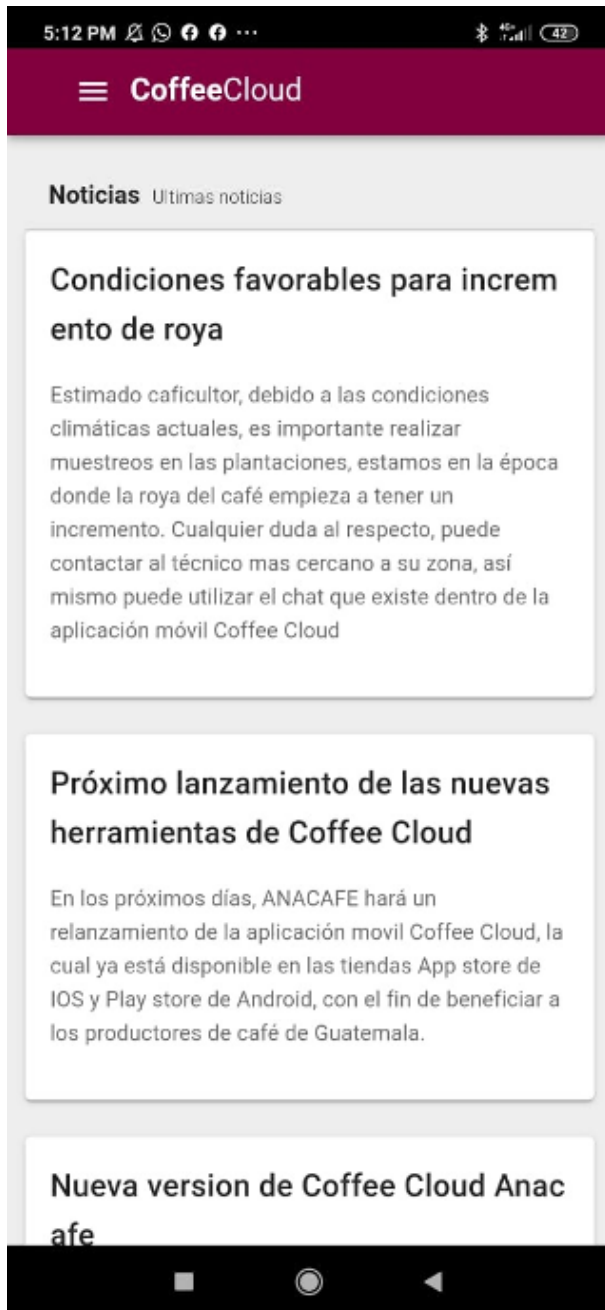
5:12 PM ··· 42

CoffeeCloud

Noticias Ultimas noticias

Condiciones favorables para incremento de roya

Estimado caficultor, debido a las condiciones climáticas actuales, es importante realizar muestreos en las plantaciones, estamos en la época donde la roya del café empieza a tener un incremento. Cualquier duda al respecto, puede contactar al técnico mas cercano a su zona, así mismo puede utilizar el chat que existe dentro de la aplicación móvil Coffee Cloud

Próximo lanzamiento de las nuevas herramientas de Coffee Cloud

En los próximos días, ANACAFE hará un relanzamiento de la aplicación movil Coffee Cloud, la cual ya está disponible en las tiendas App store de IOS y Play store de Android, con el fin de beneficiar a los productores de café de Guatemala.

Nueva version de Coffee Cloud Anacafe